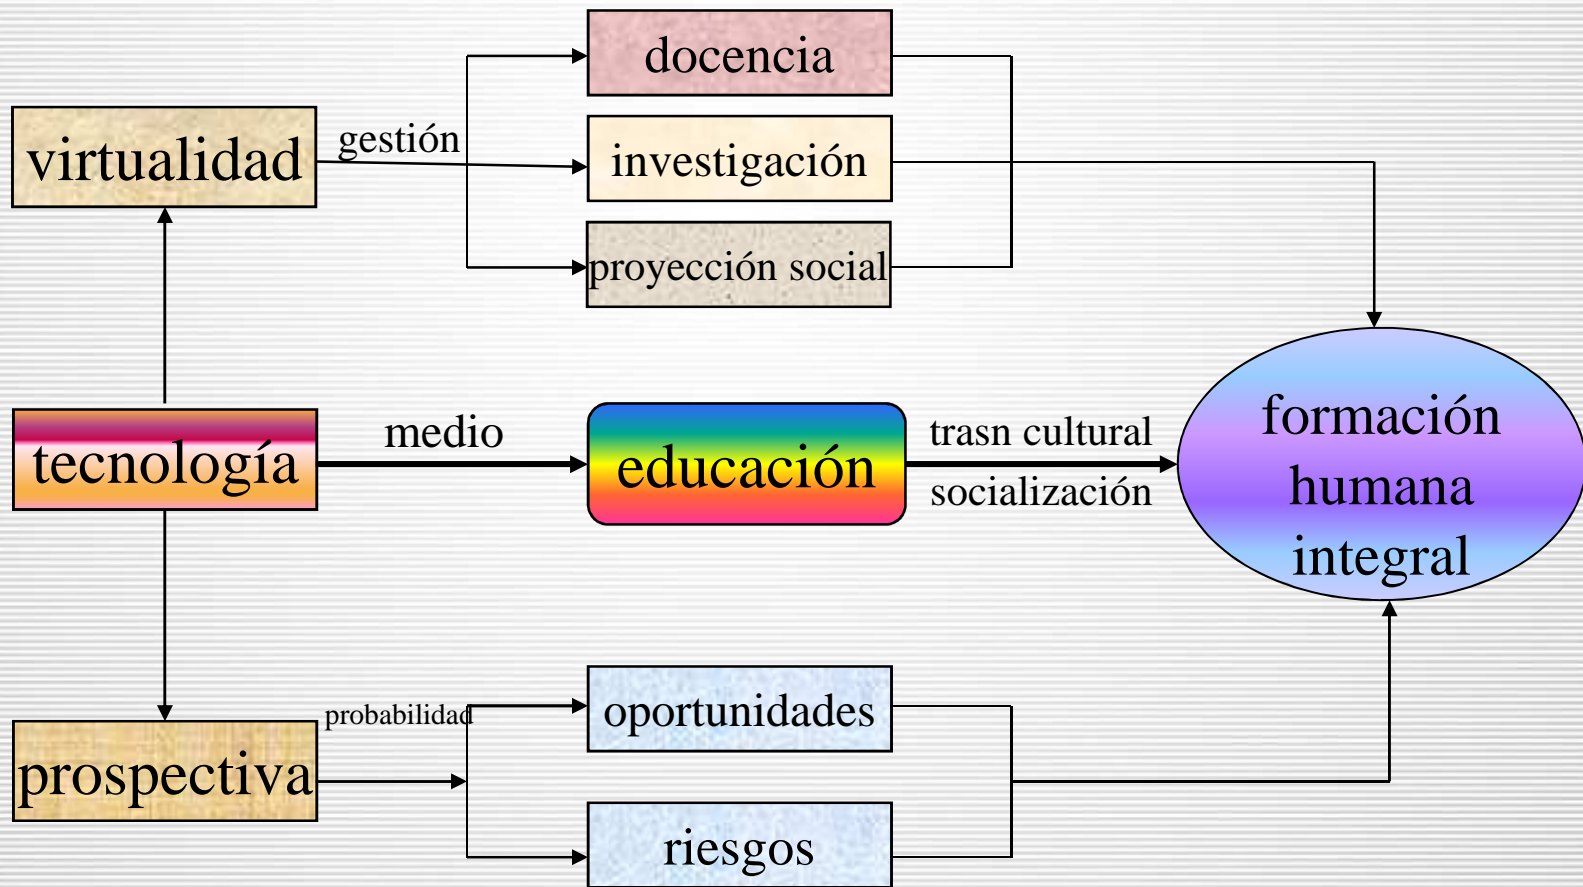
docencia

virtualidad

gestión

investigación

proyección social

tecnología

medio

educación

trasn cultural

socialización

formación humana integral

probabilidad

oportunidades

prospectiva

riesgos